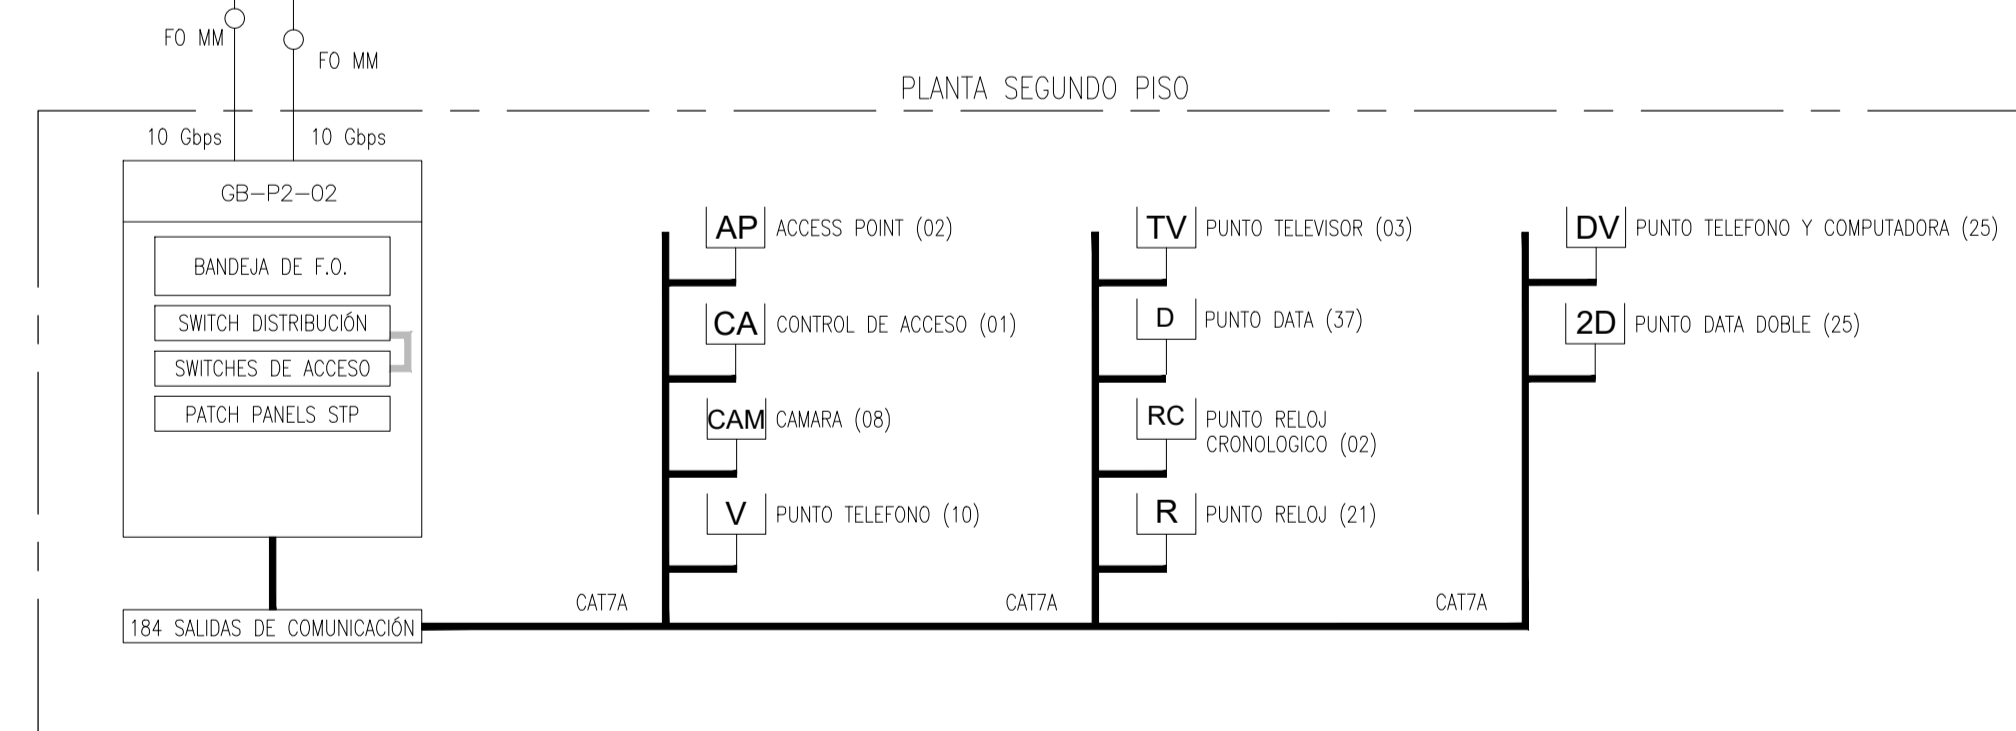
FO MM
FO MM

PLANTA SEGUNDO PISO

10 Gbps
10 Gbps

GB–P2–02

BANDEJA DE F.O.

SWITCH DISTRIBUCIÓN

SWITCHES DE ACCESO

PATCH PANELS STP

AP ACCESS POINT (02)

CA CONTROL DE ACCESO (01)

CAM CAMARA (08)

V PUNTO TELEFONO (10)

TV PUNTO TELEVISOR (03)

D PUNTO DATA (37)

RC PUNTO RELOJ CRONOLOGICO (02)

R PUNTO RELOJ (21)

DV PUNTO TELEFONO Y COMPUTADORA (25)

2D PUNTO DATA DOBLE (25)

184 SALIDAS DE COMUNICACIÓN

CAT7A

CAT7A

CAT7A